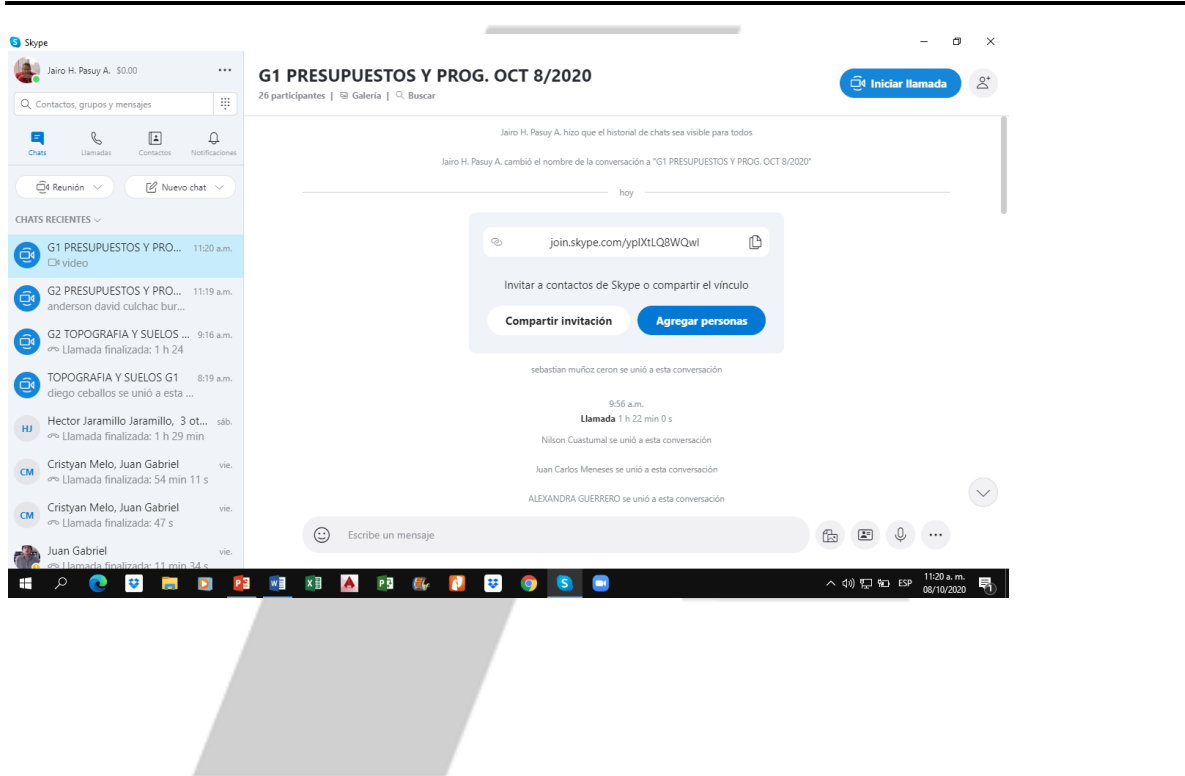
Skype

Jairo H. Pasuy A. $0.00 ...

Contactos, grupos y mensajes

Chats Llamadas Contactos Notificaciones

Reunión

Nuevo chat

CHATS RECIENTES

G1 PRESUPUESTOS Y PRO... 11:20 a.m.
video

G2 PRESUPUESTOS Y PRO... 11:19 a.m.
anderson david culchac bur...

G2 TOPOGRAFIA Y SUELOS ... 9:16 a.m.
Llamada finalizada: 1 h 24

TOPOGRAFIA Y SUELOS G1 8:19 a.m.
diego ceballos se unió a esta ...

HJ Hector Jaramillo Jaramillo, 3 ot... sáb.
Llamada finalizada: 1 h 29 min

CM Cristyan Melo, Juan Gabriel vie.
Llamada finalizada: 54 min 11 s

CM Cristyan Melo, Juan Gabriel vie.
Llamada finalizada: 47 s

Juan Gabriel vie.
Llamada finalizada: 11 min 34 s

G1 PRESUPUESTOS Y PROG. OCT 8/2020

26 participantes | Galería | Buscar

Iniciar llamada

Jairo H. Pasuy A. hizo que el historial de chats sea visible para todos

Jairo H. Pasuy A. cambió el nombre de la conversación a "G1 PRESUPUESTOS Y PROG. OCT 8/2020"

hoy

join.skype.com/yplXtLQ8WQwl

Invitar a contactos de Skype o compartir el vínculo

Compartir invitación

Agregar personas

sebastian muñoz ceron se unió a esta conversación

9:56 a.m.
Llamada 1 h 22 min 0 s

Nilson Cuastumal se unió a esta conversación

Juan Carlos Meneses se unió a esta conversación

ALEXANDRA GUERRERO se unió a esta conversación

Escribe un mensaje

ESP 11:20 a. m. 08/10/2020